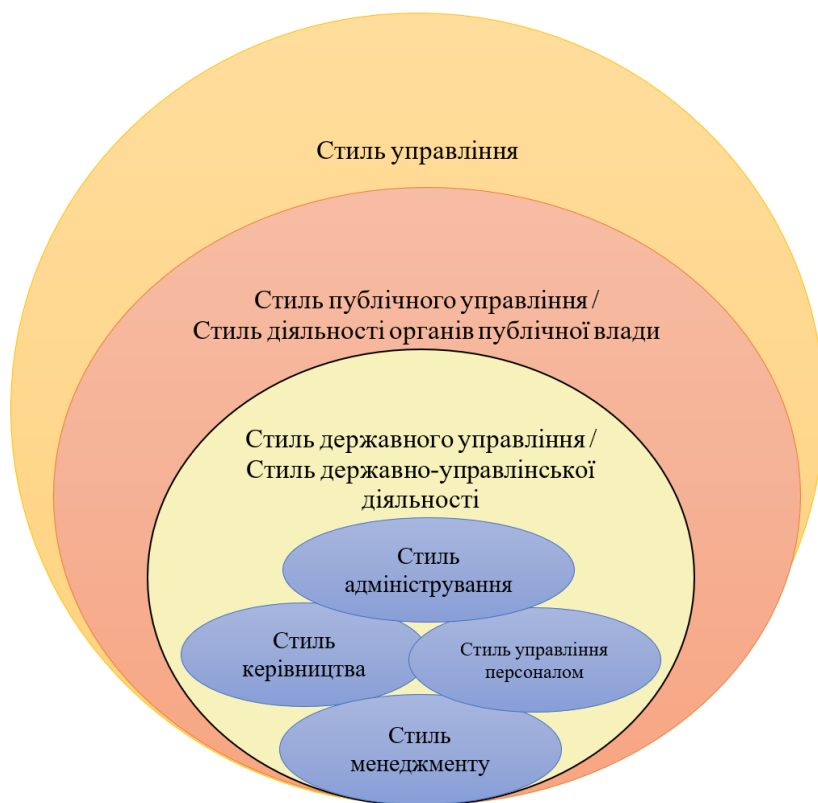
Стиль управління

Стиль публічного управління /
Стиль діяльності органів публічної влади

Стиль державного управління /
Стиль державно-управлінської діяльності

Стиль адміністрування

Стиль керівництва

Стиль управління персоналом

Стиль менеджменту